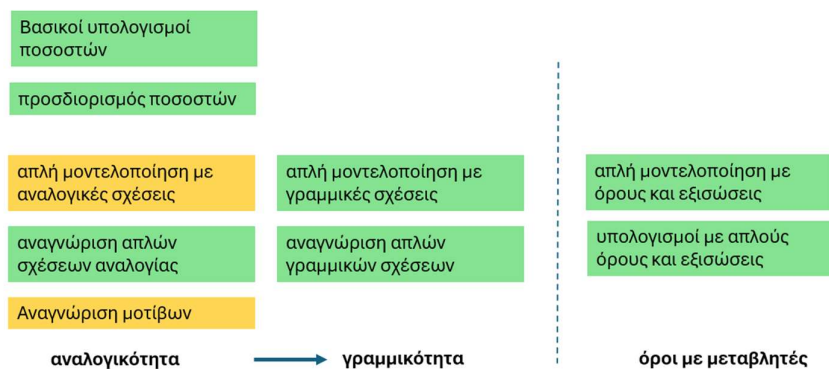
Βασικοί υπολογισμοί ποσοστών

προσδιορισμός ποσοστών

απλή μοντελοποίηση με αναλογικές σχέσεις

αναγνώριση απλών σχέσεων αναλογίας

Αναγνώριση μοτίβων

αναλογικότητα

απλή μοντελοποίηση με γραμμικές σχέσεις

αναγνώριση απλών γραμμικών σχέσεων

γραμμικότητα

απλή μοντελοποίηση με όρους και εξισώσεις

υπολογισμοί με απλούς όρους και εξισώσεις

όροι με μεταβλητές